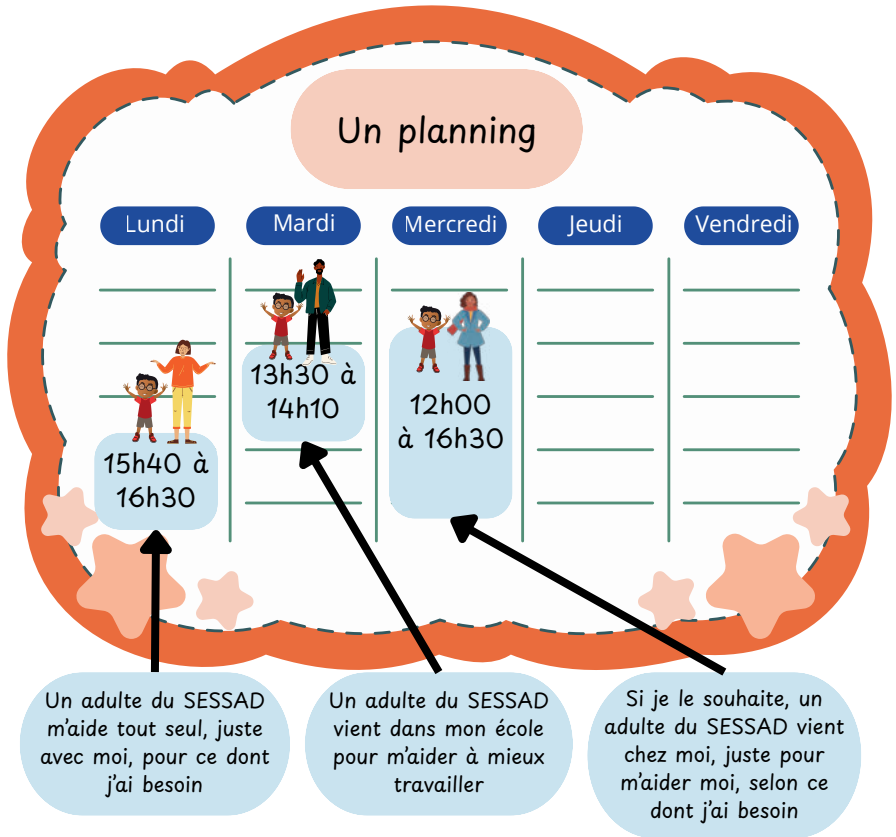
Un planning

Lundi

Mardi

Mercredi

Jeudi

Vendredi

15h40 à 16h30

13h30 à 14h10

12h00 à 16h30

Un adulte du SESSAD m'aide tout seul, juste avec moi, pour ce dont j'ai besoin

Un adulte du SESSAD vient dans mon école pour m'aider à mieux travailler

Si je le souhaite, un adulte du SESSAD vient chez moi, juste pour m'aider moi, selon ce dont j'ai besoin